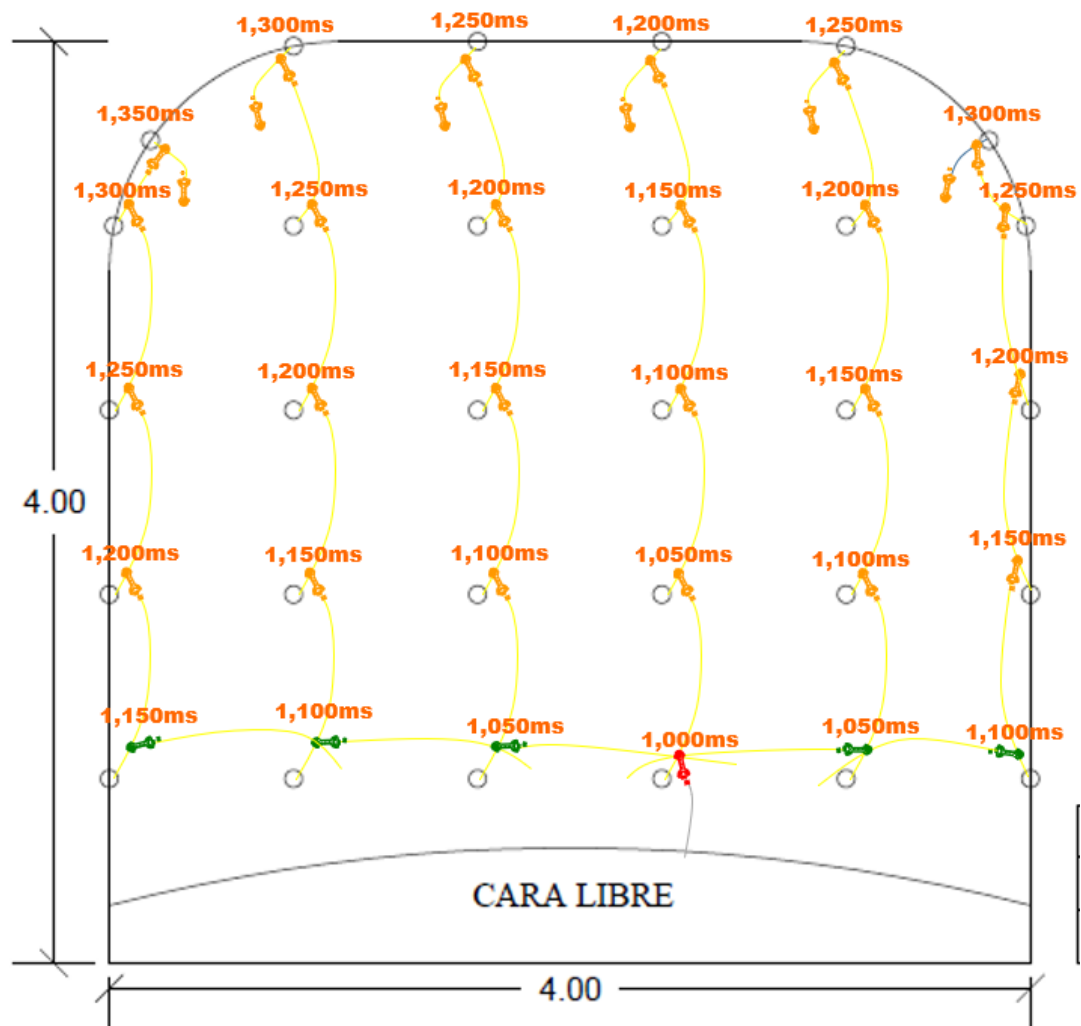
1,300ms 1,250ms 1,200ms 1,250ms

1,350ms 1,300ms

1,300ms 1,250ms 1,200ms 1,150ms 1,200ms 1,250ms

1,250ms 1,200ms 1,150ms 1,100ms 1,150ms 1,200ms

4.00

1,200ms 1,150ms 1,100ms 1,050ms 1,100ms 1,150ms

1,150ms 1,100ms 1,050ms 1,000ms 1,050ms 1,100ms

CARA LIBRE

4.00